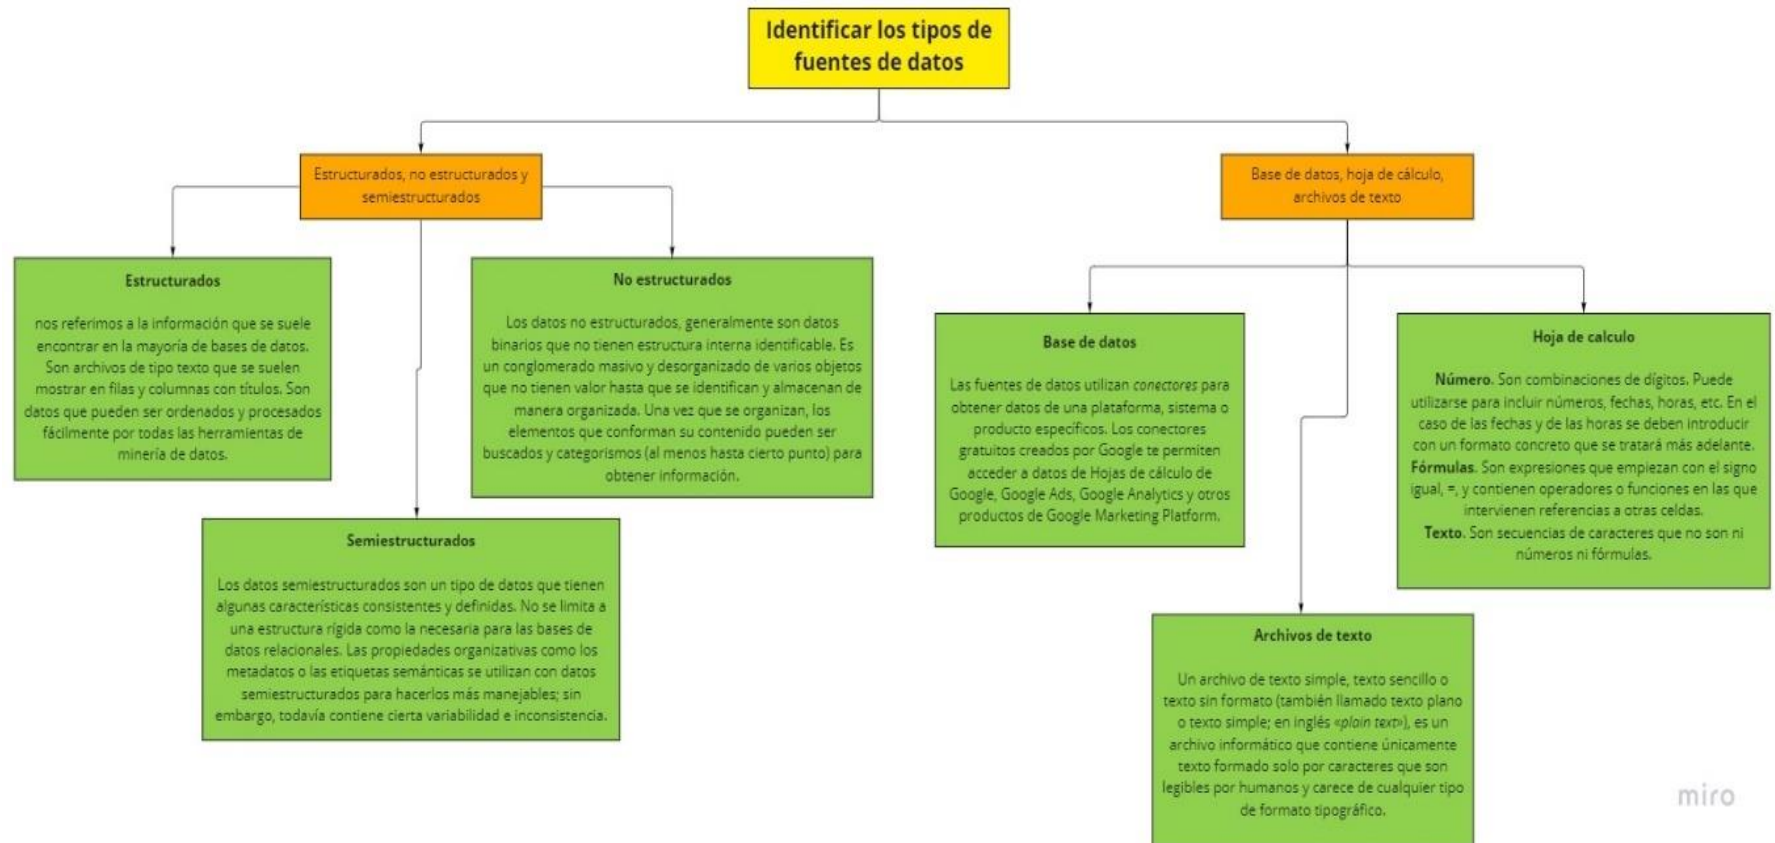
Identificar los tipos de fuentes de datos

Estructurados, no estructurados y semiestructurados

Estructurados

nos referimos a la información que se suele encontrar en la mayoría de bases de datos. Son archivos de tipo texto que se suelen mostrar en filas y columnas con títulos. Son datos que pueden ser ordenados y procesados fácilmente por todas las herramientas de minería de datos.

No estructurados

Los datos no estructurados, generalmente son datos binarios que no tienen estructura interna identificable. Es un conglomerado masivo y desorganizado de varios objetos que no tienen valor hasta que se identifican y almacenan de manera organizada. Una vez que se organizan, los elementos que conforman su contenido pueden ser buscados y categorismos (al menos hasta cierto punto) para obtener información.

Semiestructurados

Los datos semiestructurados son un tipo de datos que tienen algunas características consistentes y definidas. No se limita a una estructura rígida como la necesaria para las bases de datos relacionales. Las propiedades organizativas como los metadatos o las etiquetas semánticas se utilizan con datos semiestructurados para hacerlos más manejables; sin embargo, todavía contiene cierta variabilidad e inconsistencia.

Base de datos, hoja de cálculo, archivos de texto

Base de datos

Las fuentes de datos utilizan conectores para obtener datos de una plataforma, sistema o producto específicos. Los conectores gratuitos creados por Google te permiten acceder a datos de Hojas de cálculo de Google, Google Ads, Google Analytics y otros productos de Google Marketing Platform.

Hoja de calculo

Número. Son combinaciones de dígitos. Puede utilizarse para incluir números, fechas, horas, etc. En el caso de las fechas y de las horas se deben introducir con un formato concreto que se tratará más adelante.
Fórmulas. Son expresiones que empiezan con el signo igual, =, y contienen operadores o funciones en las que intervienen referencias a otras celdas.
Texto. Son secuencias de caracteres que no son ni números ni fórmulas.

Archivos de texto

Un archivo de texto simple, texto sencillo o texto sin formato (también llamado texto plano o texto simple; en inglés «plain text»), es un archivo informático que contiene únicamente texto formado solo por caracteres que son legibles por humanos y carece de cualquier tipo de formato tipográfico.

miro